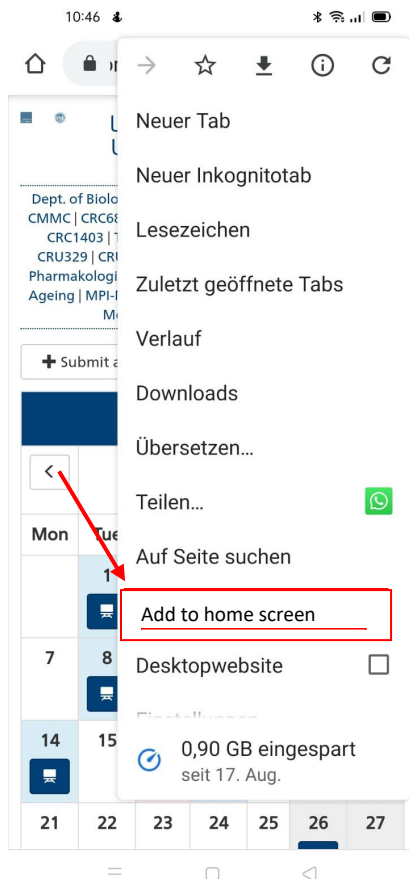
10:46

Dept. of Biolo
CMMC | CRC68
CRC1403 |
CRU329 | CRU
Pharmakologi
Ageing | MPI-
Mo

Submit a

Mon Tue
1
7 8
14 15
21 22 23 24 25 26 27

Neuer Tab
Neuer Inkognitotab
Lesezeichen
Zuletzt geöffnete Tabs
Verlauf
Downloads
Übersetzen…
Teilen…
Auf Seite suchen
Add to home screen
Desktopwebsite
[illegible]
0,90 GB eingespart
seit 17. Aug.